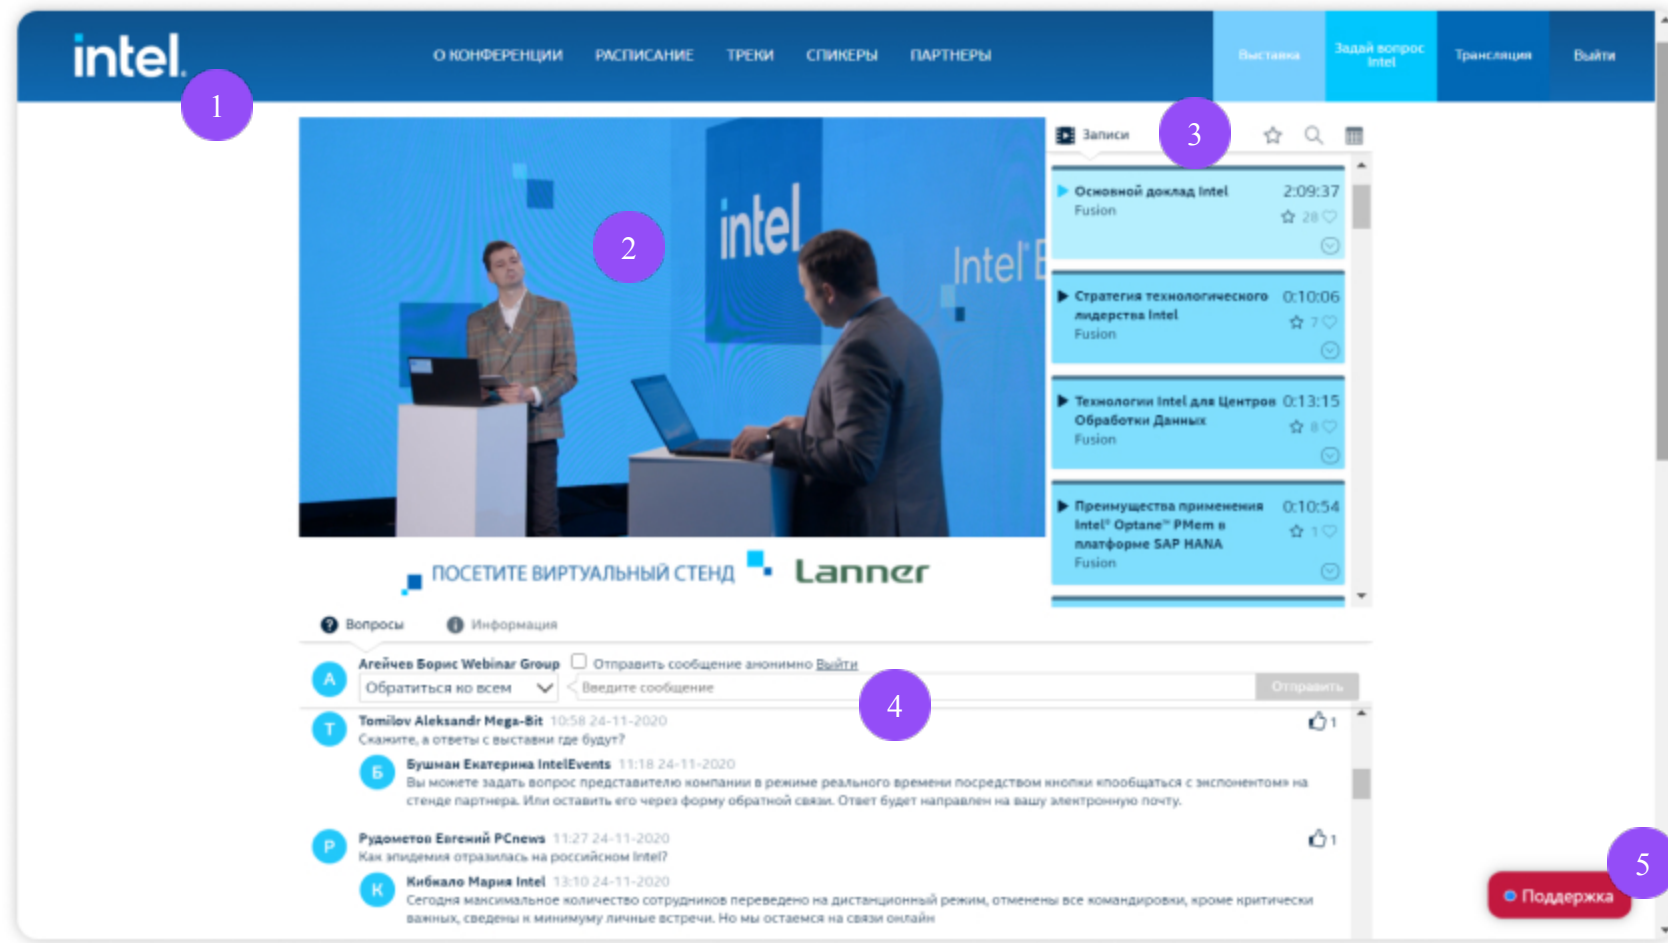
intel

О КОНФЕРЕНЦИИ РАСПИСАНИЕ ТРЕКИ СПИКЕРЫ ПАРТНЕРЫ

Выставка Задай вопрос Intel Трансляция Выйти

1

2

intel

Intel

Записи

3

Основной доклад Intel 2:09:37
Fusion 28

Стратегия технологического лидерства Intel 0:10:06
Fusion 7

Технологии Intel для Центров Обработки Данных 0:13:15
Fusion 8

Преимущества применения Intel® Optane™ PMem в платформе SAP HANA 0:10:54
Fusion 1

ПОСЕТИТЕ ВИРТУАЛЬНЫЙ СТЕНД Lanner

Вопросы Информация

А Арейчев Борис Webinar Group Отправить сообщение анонимно Выйти
Обратиться ко всем Введите сообщение Отправить

4

Т Tomilov Aleksandr Mega-Bit 10:58 24-11-2020 1
Скажите, а ответы с выставки где будут?

Б Бушман Екатерина IntelEvents 11:18 24-11-2020
Вы можете задать вопрос представителю компании в режиме реального времени посредством кнопки «пообщаться с экспонентом» на стенде партнера. Или оставить его через форму обратной связи. Ответ будет направлен на вашу электронную почту.

Р Рудометов Евгений PCnews 11:27 24-11-2020 1
Как эпидемия отразилась на российском Intel?

К Кибкало Мария Intel 13:10 24-11-2020
Сегодня максимальное количество сотрудников переведено на дистанционный режим, отменены все командировки, кроме критически важных, сведены к минимуму личные встречи. Но мы остаемся на связи онлайн

5

Поддержка